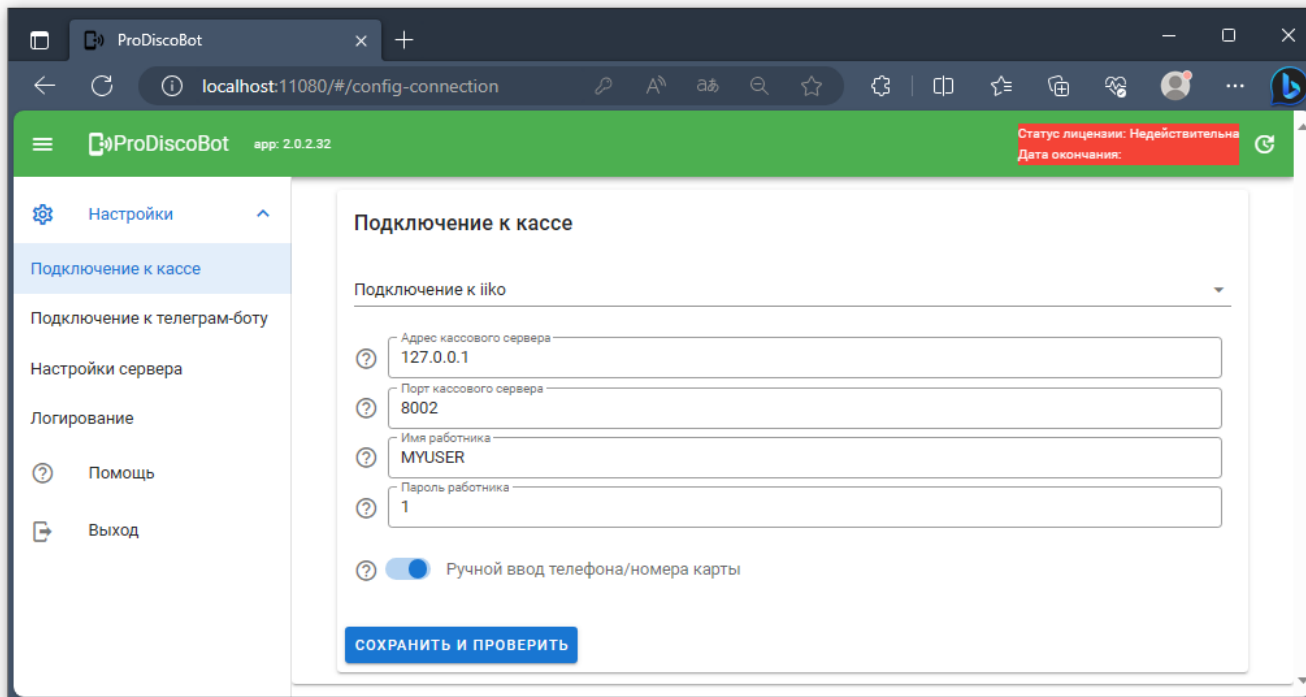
ProDiscoBot

localhost:11080/#/config-connection

ProDiscoBot app: 2.0.2.32

Статус лицензии: Недействительна
Дата окончания:

Настройки

Подключение к кассе

Подключение к телеграм-боту

Настройки сервера

Логирование

Помощь

Выход

Подключение к кассе

Подключение к iiko

Адрес кассового сервера
127.0.0.1

Порт кассового сервера
8002

Имя работника
MYUSER

Пароль работника
1

Ручной ввод телефона/номера карты

СОХРАНИТЬ И ПРОВЕРИТЬ